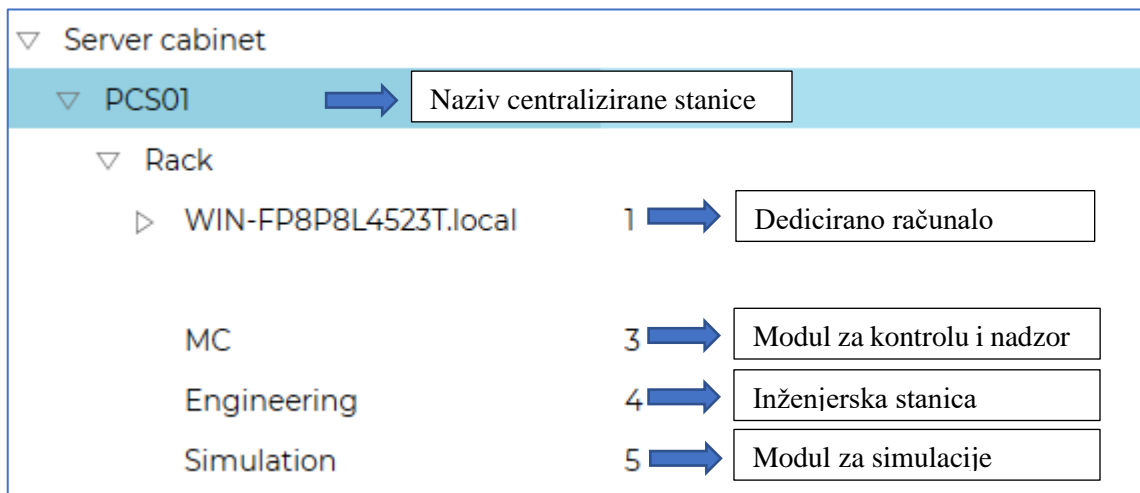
▽ Server cabinet

▽ PCS01

Naziv centralizirane stanice

▽ Rack

▷ WIN-FP8P8L4523T.local

1

Dedicirano računalo

MC

3

Modul za kontrolu i nadzor

Engineering

4

Inženjerska stanica

Simulation

5

Modul za simulacije